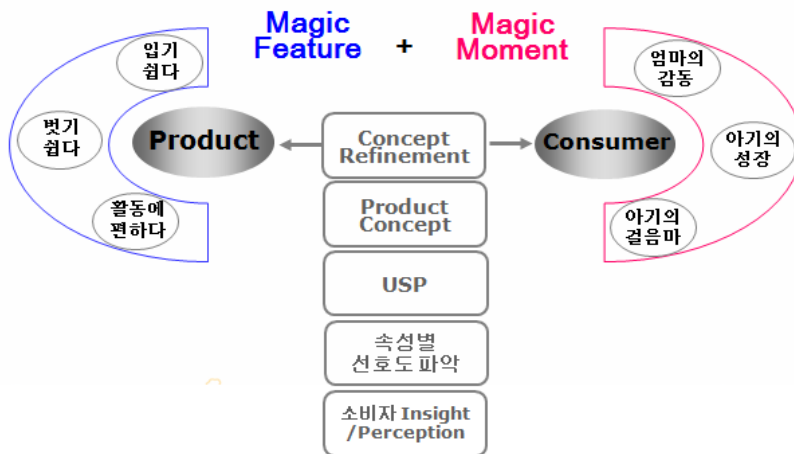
Magic Feature + Magic Moment

입기 쉽다

벗기 쉽다

활동에 편하다

Product

Concept Refinement

Consumer

엄마의 감동

아기의 성장

아기의 걸음마

Product Concept

USP

속성별 선호도 파악

소비자 Insight /Perception